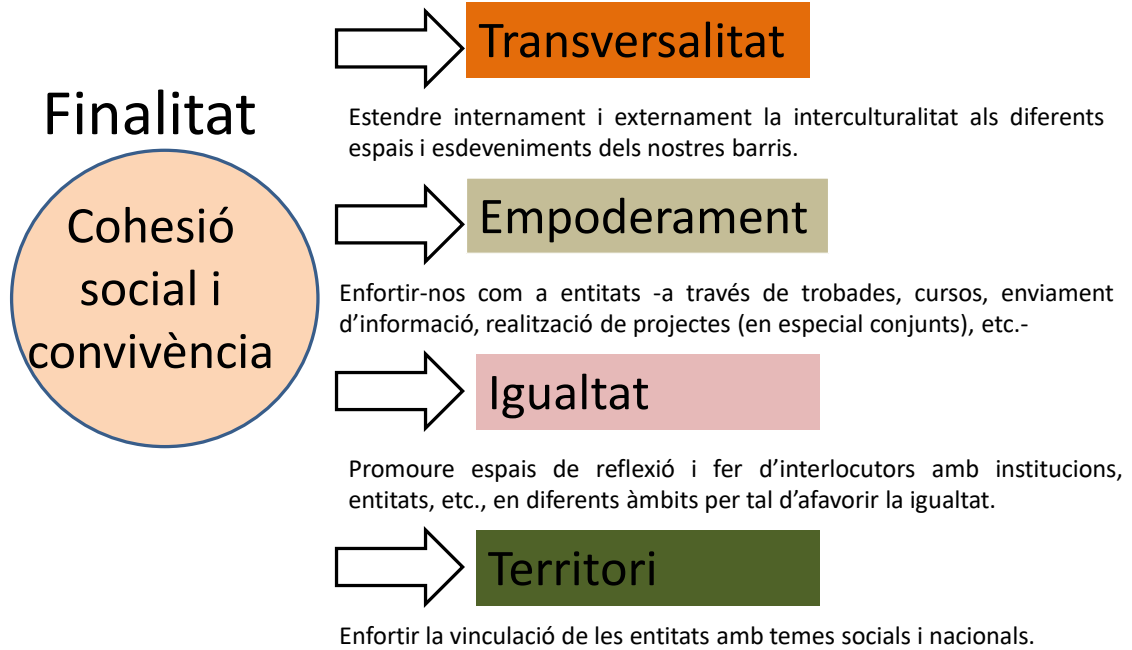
Finalitat

Cohesió social i convivència

Transversalitat

Estendre internament i externament la interculturalitat als diferents espais i esdeveniments dels nostres barris.

Empoderament

Enfortir-nos com a entitats -a través de trobades, cursos, enviament d'informació, realització de projectes (en especial conjunts), etc.-

Igualtat

Promoure espais de reflexió i fer d'interlocutors amb institucions, entitats, etc., en diferents àmbits per tal d'afavorir la igualtat.

Territori

Enfortir la vinculació de les entitats amb temes socials i nacionals.